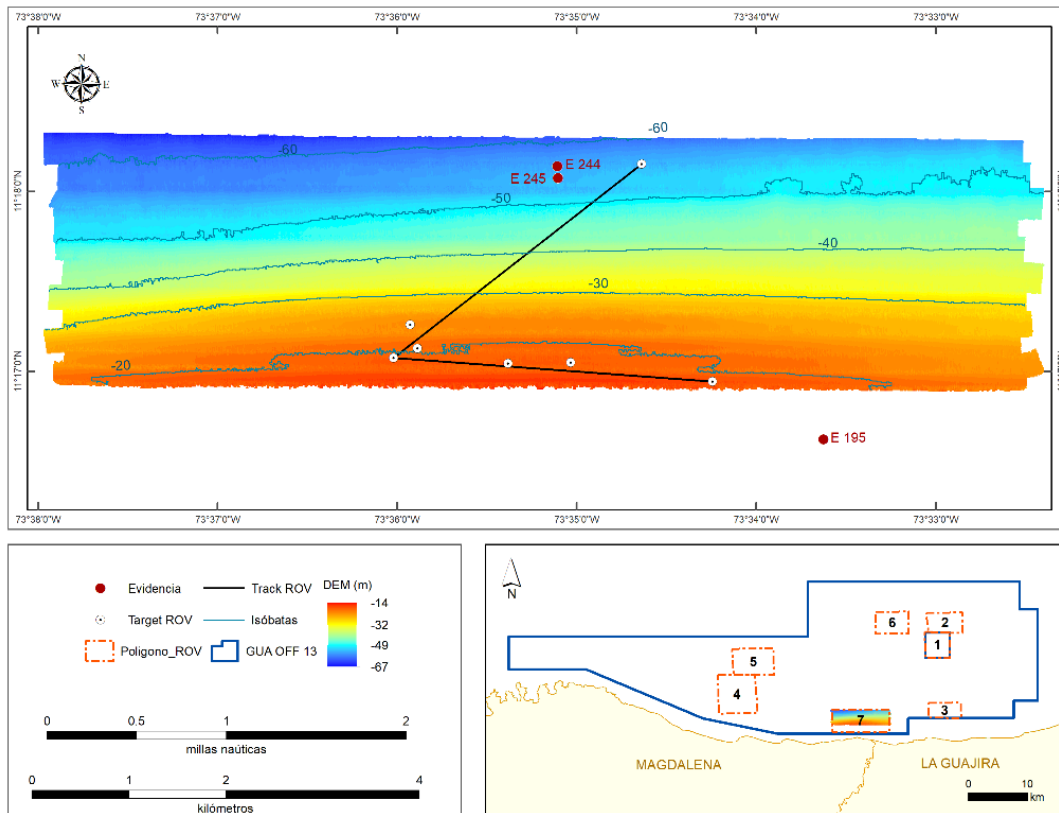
73°38'0"W 73°37'0"W 73°36'0"W 73°35'0"W 73°34'0"W 73°33'0"W

N
W E
S

-60
-60
E 244
E 245
-50
-40
-30
-20
E 195

11°18'0"
11°17'0"

73°38'0"W 73°37'0"W 73°36'0"W 73°35'0"W 73°34'0"W 73°33'0"W

Evidencia
Track ROV
Target ROV
Isóbatas
Poligono_ROV
GUA OFF 13
DEM (m)
-14
-32
-49
-67

0 0.5 1 2
millas naúticas
0 1 2 4
kilómetros

N
6
2
1
5
4
7
3
MAGDALENA
LA GUAJIRA
0 10
km